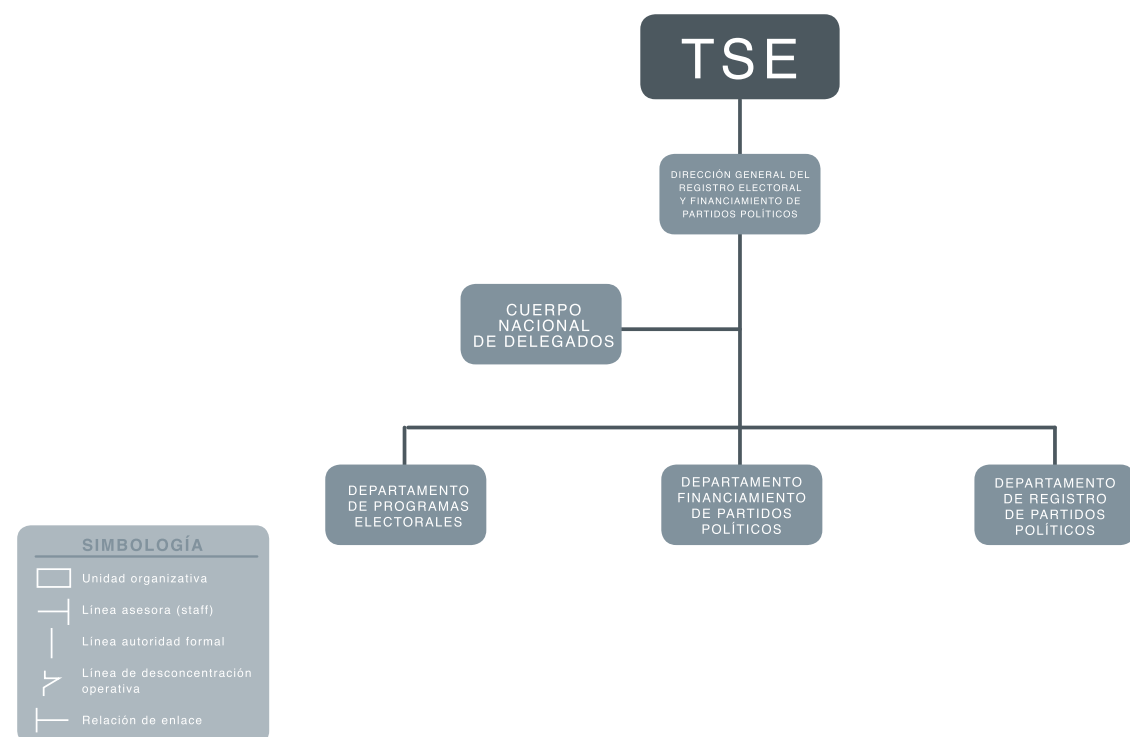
TSE

DIRECCIÓN GENERAL DEL REGISTRO ELECTORAL Y FINANCIAMIENTO DE PARTIDOS POLÍTICOS

CUERPO NACIONAL DE DELEGADOS

DEPARTAMENTO DE PROGRAMAS ELECTORALES

DEPARTAMENTO FINANCIAMIENTO DE PARTIDOS POLÍTICOS

DEPARTAMENTO DE REGISTRO DE PARTIDOS POLÍTICOS

SIMBOLOGÍA

Unidad organizativa

Línea asesora (staff)

Línea autoridad formal

Línea de desconcentración operativa

Relación de enlace